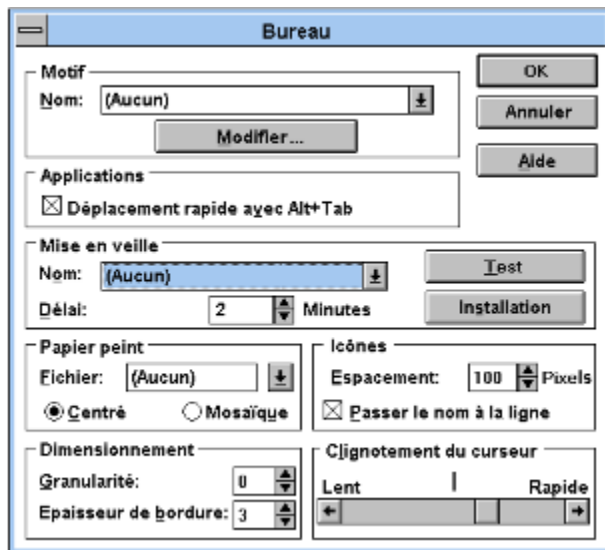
Bureau

Motif
Nom: (Aucun)
Modifier...

OK
Annuler
Aide

Applications
☒ Déplacement rapide avec Alt+Tab

Mise en veille
Nom: (Aucun)
Délai: 2 Minutes
Test
Installation

Papier peint
Fichier: (Aucun)
Centré
Mosaïque

Icônes
Espacement: 100 Pixels
☒ Passer le nom à la ligne

Dimensionnement
Granularité: 0
Epaisseur de bordure: 3

Clignotement du curseur
Lent
Rapide